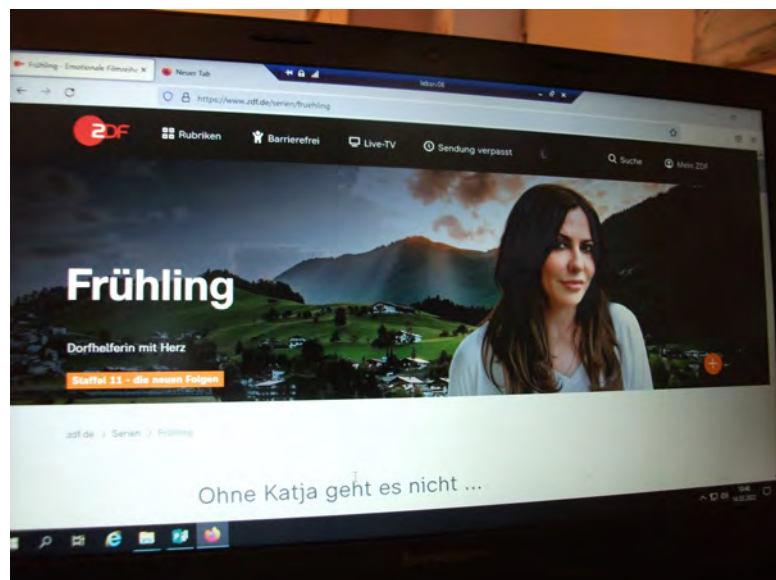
Frühling - Emotionale Filmreihe ×
Neuer Tab
https://www.zdf.de/serien/fruehling

ZDF
Rubriken
Barrierefrei
Live-TV
Sendung verpasst
Suche
Mein ZDF

Frühling

Dorfhelferin mit Herz

Staffel 11 - die neuen Folgen

zdf.de > Serien > Frühling

Ohne Katja geht es nicht ...